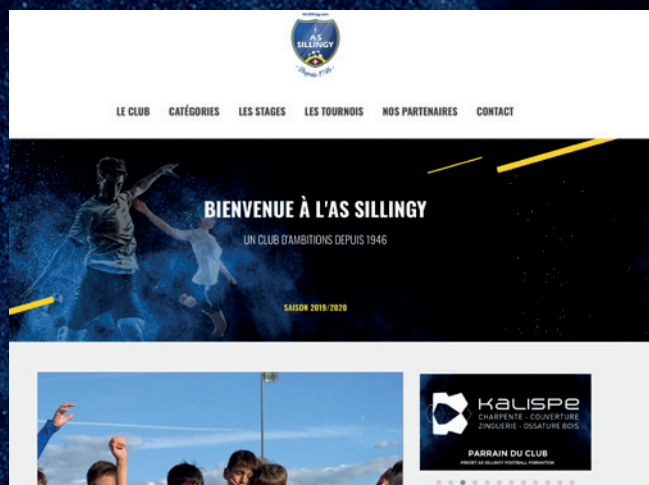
AS SILLINGY

Depuis 1946

LE CLUB CATÉGORIES LES STAGES LES TOURNOIS NOS PARTENAIRES CONTACT

BIENVENUE À L'AS SILLINGY

UN CLUB D'AMBITIONS DEPUIS 1946

SAISON 2019/2020

KALISPE

CHARPENTE - COUVERTURE
ZINGUERIE - OSSATURE BOIS

PARRAIN DU CLUB

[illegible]